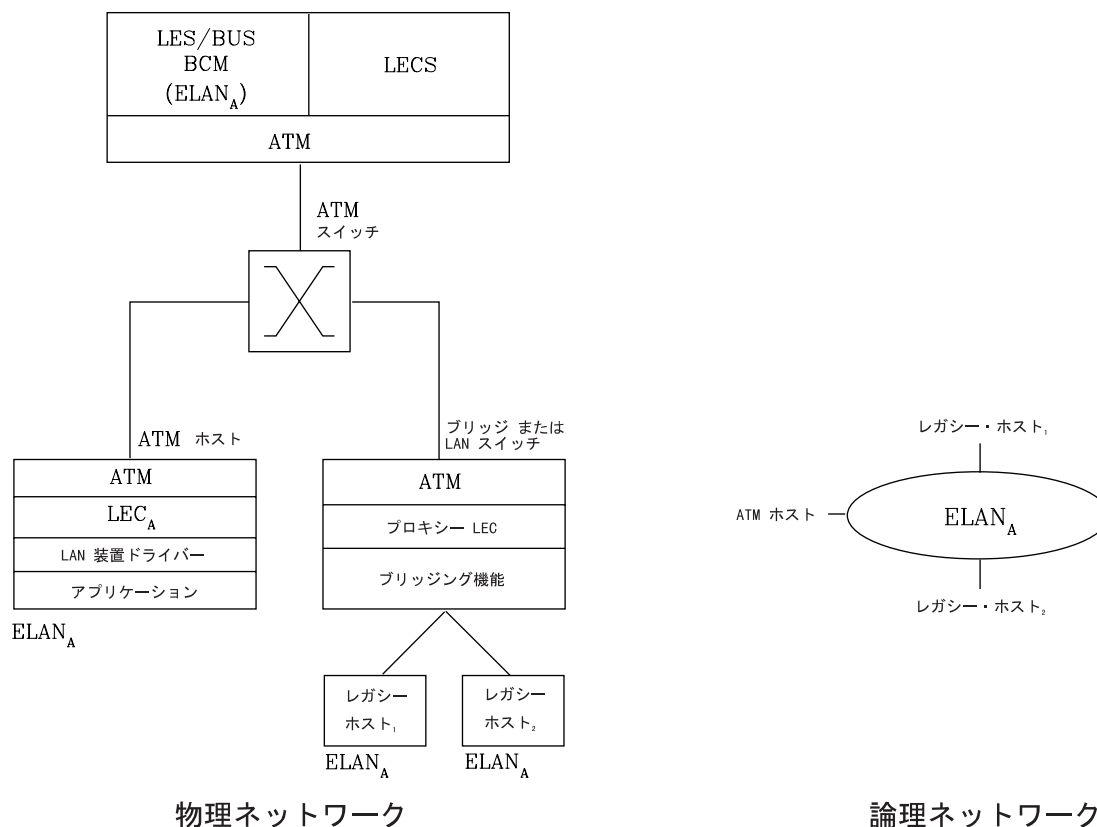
LES/BUS
BCM
$(ELAN_A)$

LECS

ATM

ATM
スイッチ

ATM ホスト

ATM

$LEC_A$

LAN 装置ドライバー

アプリケーション

$ELAN_A$

ブリッジ または
LAN スイッチ

ATM

プロキシー LEC

ブリッジング機能

レガシー
ホスト$_1$

レガシー
ホスト$_2$

$ELAN_A$

$ELAN_A$

物理ネットワーク

レガシー・ホスト$_1$

ATM ホスト

$ELAN_A$

レガシー・ホスト$_2$

論理ネットワーク